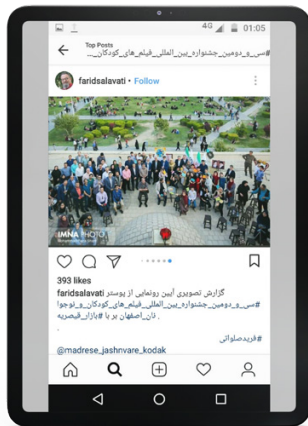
4G 01:05

Top Posts
#سی_و_دومین_جشنواره_بین_المللی_فیلم_های_کودکان_و

faridsalavati • Follow

IMNA PHOTO

393 likes

faridsalavati گزارش تصویری آیین رونمایی از پوستر #سی_و_دومین_جشنواره_بین_المللی_فیلم_های_کودکان_و_نوجوا نان_اصفهان بر با #بازار_قیصریه .

#فریدصلواتی

@madrese_jashnvare_kodak